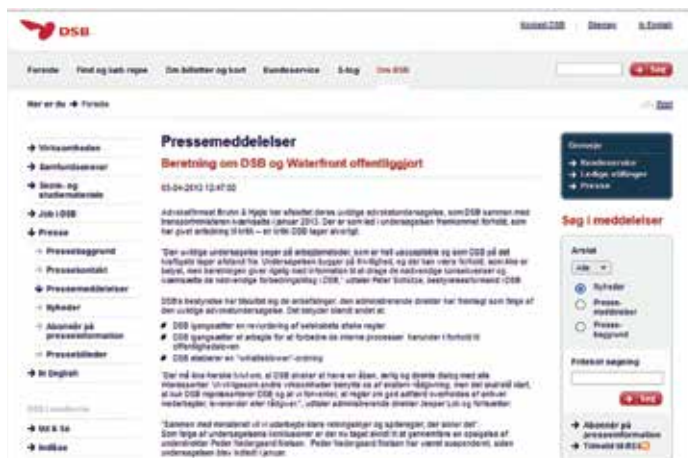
DSB

Kontakt DSB | Sitemap | In English

Forside | Find og køb rejse | Om billetter og kort | Kundeservice | S-tog | Om DSB

Søg

Her er du: → Forside

→ Virksomheden
→ Samfundsansvar
→ Skole- og studiemateriale
→ Job i DSB
→ Presse
→ Pressebaggrund
→ Pressekontakt
→ Pressemeddelelser
→ Nyheder
→ Abonnér på presseinformation
→ Pressebilleder
→ In English

→ Mit & Go
→ Indkøb

Pressemeddelelser

Beretning om DSB og Waterfront offentliggjort

03-04-2013 12:47:00

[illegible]

DSB's bestyrelse har tilsluttet sig de anbefalinger, den administrerende direktør har fremlagt som følge af den uvildige advokatundersøgelse. Det betyder blandt andet at:

DSB igangsætter en revurdering af selskabets etiske regler
DSB igangsætter et arbejde for at forbedre de interne processer, herunder i forhold til offentlighedsloven
DSB etablerer en "whistleblower"-ordning

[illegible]

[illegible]

Genveje
→ Kundeservice
→ Ledige stillinger
→ Presse

Søg i meddelelser

Årstal
Alle
Nyheder
Pressemeddelelser
Pressebaggrund

Fritekst søgning

Søg

→ Abonnér på presseinformation
→ Tilmeld til RSS